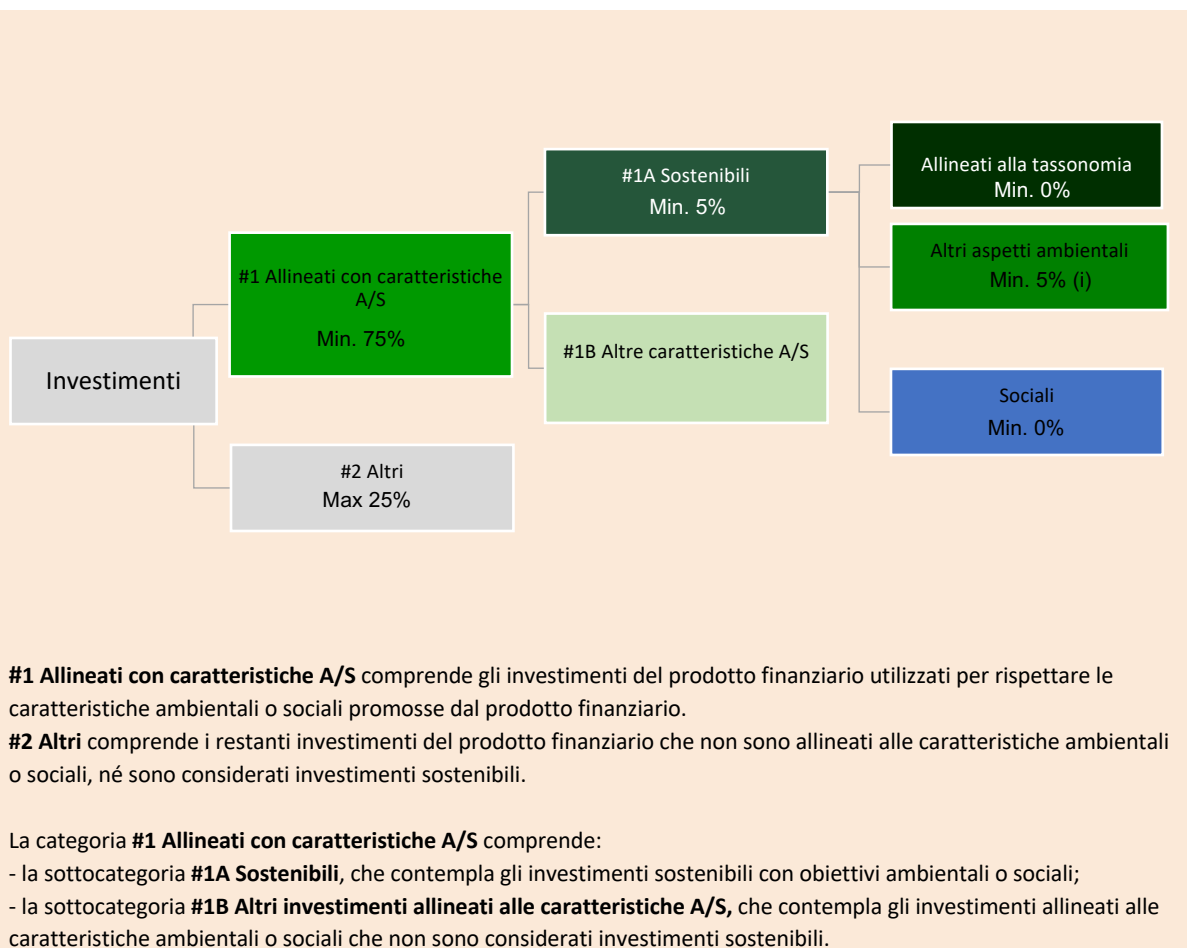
Investimenti

#1 Allineati con caratteristiche A/S
Min. 75%

#2 Altri
Max 25%

#1A Sostenibili
Min. 5%

#1B Altre caratteristiche A/S

Allineati alla tassonomia
Min. 0%

Altri aspetti ambientali
Min. 5% (i)

Sociali
Min. 0%

**#1 Allineati con caratteristiche A/S** comprende gli investimenti del prodotto finanziario utilizzati per rispettare le caratteristiche ambientali o sociali promosse dal prodotto finanziario.
**#2 Altri** comprende i restanti investimenti del prodotto finanziario che non sono allineati alle caratteristiche ambientali o sociali, né sono considerati investimenti sostenibili.

La categoria **#1 Allineati con caratteristiche A/S** comprende:
- la sottocategoria **#1A Sostenibili**, che contempla gli investimenti sostenibili con obiettivi ambientali o sociali;
- la sottocategoria **#1B Altri investimenti allineati alle caratteristiche A/S,** che contempla gli investimenti allineati alle caratteristiche ambientali o sociali che non sono considerati investimenti sostenibili.